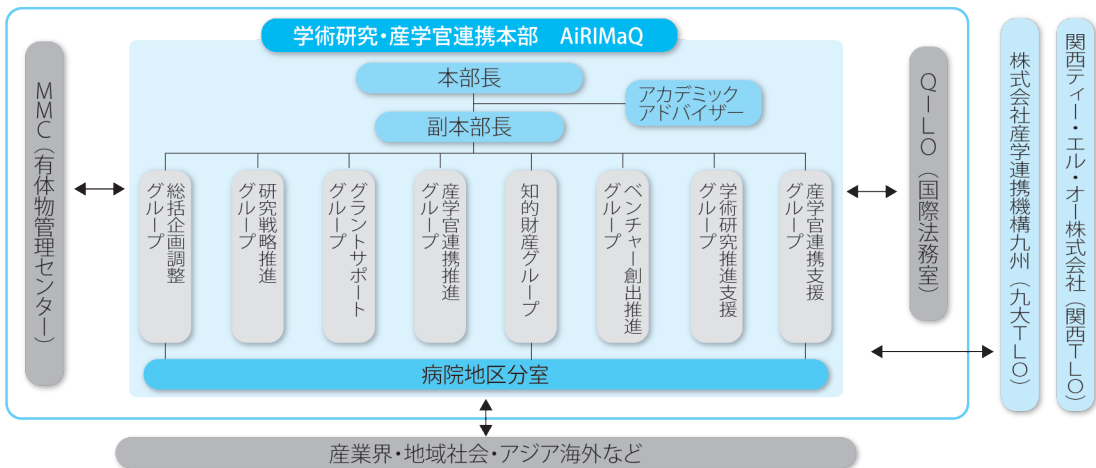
学術研究・産学官連携本部　AiRIMaQ

本部長

アカデミック
アドバイザー

副本部長

MMC（有体物管理センター）

総括企画調整グループ

研究戦略推進グループ

グラントサポートグループ

産学官連携推進グループ

知的財産グループ

ベンチャー創出推進グループ

学術研究推進支援グループ

産学官連携支援グループ

QILO（国際法務室）

株式会社産学連携機構九州（九大TLO）

関西ティー・エル・オー株式会社（関西TLO）

病院地区分室

産業界・地域社会・アジア海外など